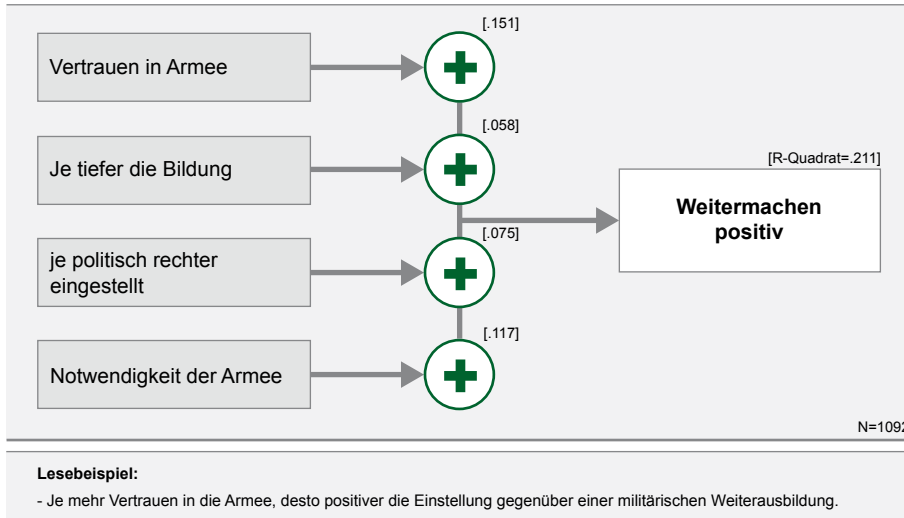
[.151]

Vertrauen in Armee

[.058]

Je tiefer die Bildung

[R-Quadrat=.211]

Weitermachen positiv

[.075]

je politisch rechter eingestellt

[.117]

Notwendigkeit der Armee

N=1092

Lesebeispiel:

- Je mehr Vertrauen in die Armee, desto positiver die Einstellung gegenüber einer militärischen Weiterausbildung.